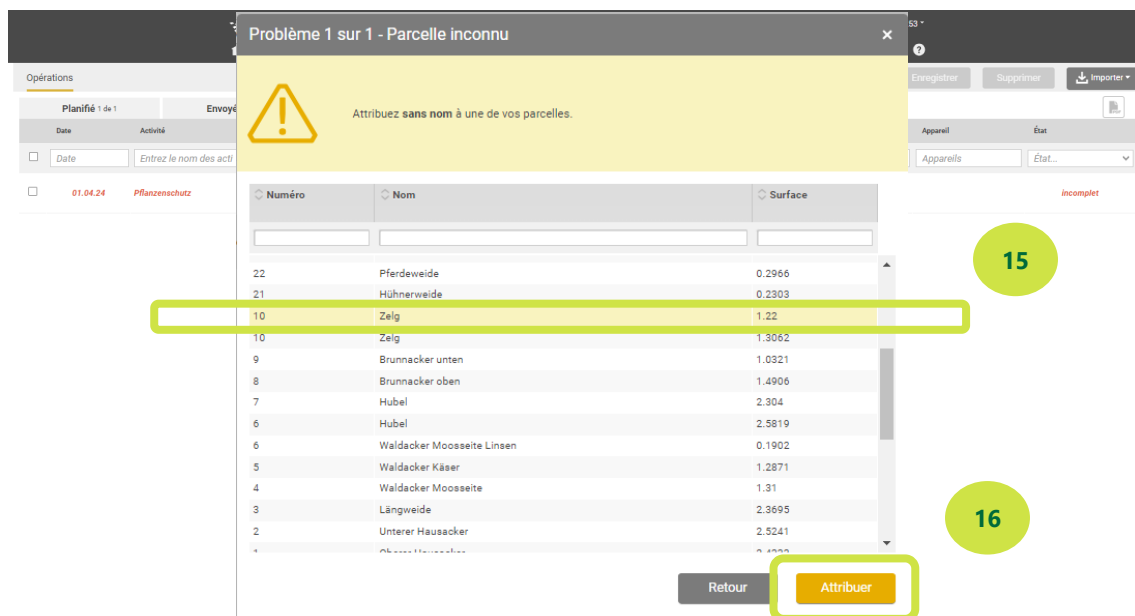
Problème 1 sur 1 - Parcelle inconnu ×

Attribuez **sans nom** à une de vos parcelles.

Opérations

Planifié 1 de 1 Envoyé

Date Activité

Date Entrez le nom des acti

01.04.24 Pflanzenschutz

Enregistrer Supprimer Importer

Appareil État

Appareils État...

incomplet

| Numéro | Nom | Surface |
|---|---|---|
| 22 | Pferdeweide | 0.2966 |
| 21 | Hühnerweide | 0.2303 |
| 10 | Zelg | 1.22 |
| 10 | Zelg | 1.3062 |
| 9 | Brunnacker unten | 1.0321 |
| 8 | Brunnacker oben | 1.4906 |
| 7 | Hubel | 2.304 |
| 6 | Hubel | 2.5819 |
| 6 | Waldacker Moosseite Linsen | 0.1902 |
| 5 | Waldacker Käser | 1.2871 |
| 4 | Waldacker Moosseite | 1.31 |
| 3 | Längweide | 2.3695 |
| 2 | Unterer Hausacker | 2.5241 |
| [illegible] | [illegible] | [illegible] |

15

16

Retour Attribuer